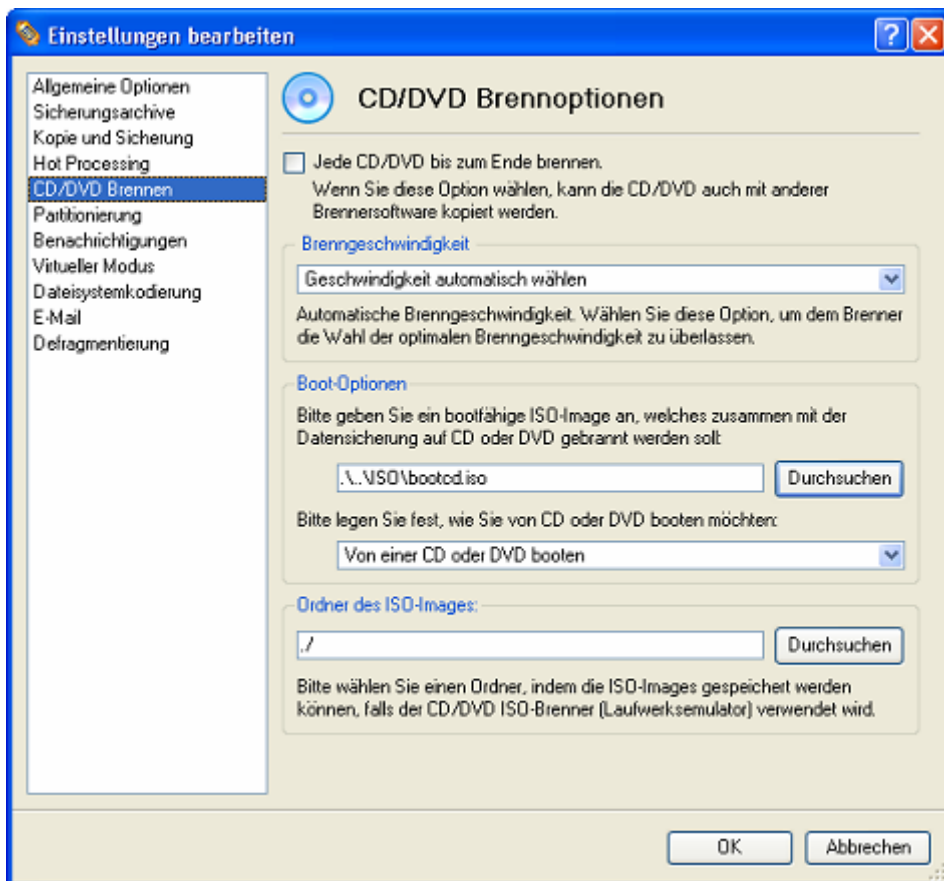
Einstellungen bearbeiten

?

Allgemeine Optionen
Sicherungsarchive
Kopie und Sicherung
Hot Processing
CD/DVD Brennen
Partitionierung
Benachrichtigungen
Virtueller Modus
Dateisystemkodierung
E-Mail
Defragmentierung

CD/DVD Brennoptionen

Jede CD/DVD bis zum Ende brennen.
Wenn Sie diese Option wählen, kann die CD/DVD auch mit anderer Brennersoftware kopiert werden.

Brenngeschwindigkeit

Geschwindigkeit automatisch wählen

Automatische Brenngeschwindigkeit. Wählen Sie diese Option, um dem Brenner die Wahl der optimalen Brenngeschwindigkeit zu überlassen.

Boot-Optionen

Bitte geben Sie ein bootfähige ISO-Image an, welches zusammen mit der Datensicherung auf CD oder DVD gebrannt werden soll:

.\..\ISO\bootcd.iso

Durchsuchen

Bitte legen Sie fest, wie Sie von CD oder DVD booten möchten:

Von einer CD oder DVD booten

Ordner des ISO-Images:

./

Durchsuchen

Bitte wählen Sie einen Ordner, indem die ISO-Images gespeichert werden können, falls der CD/DVD ISO-Brenner (Laufwerksemulator) verwendet wird.

OK

Abbrechen